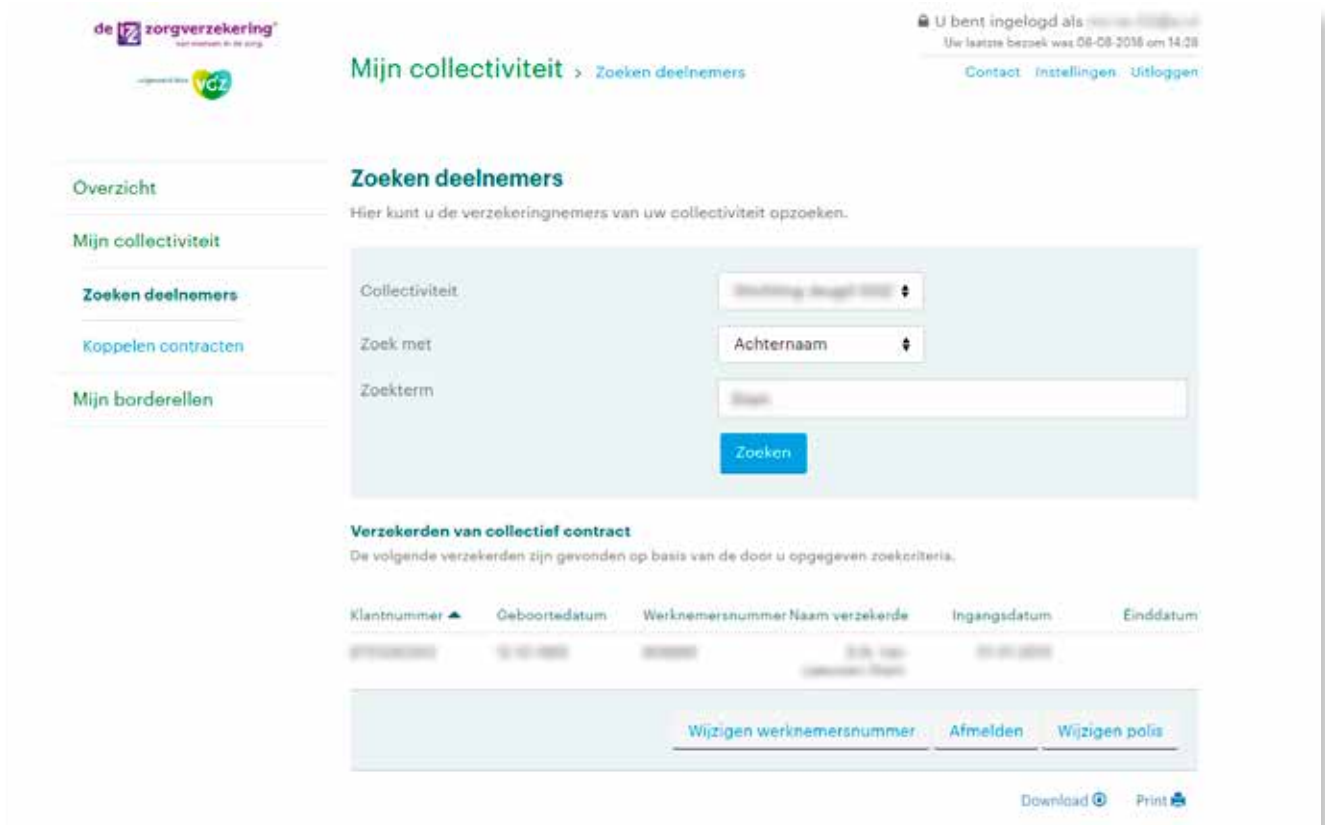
de zorgverzekering

vgz

U bent ingelogd als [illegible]
Uw laatste bezoek was 08-08-2016 om 14:28

Mijn collectiviteit > Zoeken deelnemers

Contact Instellingen Uitloggen

Overzicht

Mijn collectiviteit

Zoeken deelnemers

Koppelen contracten

Mijn borderellen

Zoeken deelnemers

Hier kunt u de verzekeringnemers van uw collectiviteit opzoeken.

Collectiviteit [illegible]

Zoek met Achternaam

Zoekterm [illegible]

Zoeken

Verzekerden van collectief contract

De volgende verzekerden zijn gevonden op basis van de door u opgegeven zoekcriteria.

| Klantnummer | Geboortedatum | Werknemersnummer | Naam verzekerde | Ingangsdatum | Einddatum |
|---|---|---|---|---|---|
| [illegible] | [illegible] | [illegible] | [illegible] | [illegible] | |

Wijzigen werknemersnummer Afmelden Wijzigen polis

Download Print